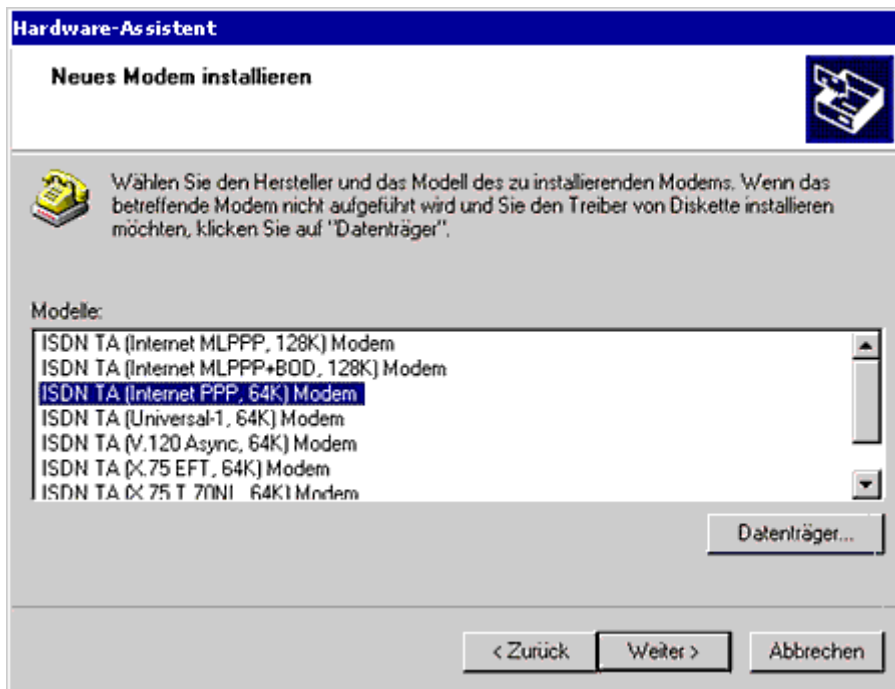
Hardware-Assistent

Neues Modem installieren

Wählen Sie den Hersteller und das Modell des zu installierenden Modems. Wenn das betreffende Modem nicht aufgeführt wird und Sie den Treiber von Diskette installieren möchten, klicken Sie auf "Datenträger".

Modelle:

ISDN TA (Internet MLPPP, 128K) Modem
ISDN TA (Internet MLPPP+BOD, 128K) Modem
ISDN TA (Internet PPP, 64K) Modem
ISDN TA (Universal-1, 64K) Modem
ISDN TA (V.120 Async, 64K) Modem
ISDN TA (X.75 EFT, 64K) Modem
ISDN TA (X.75 T.70NL, 64K) Modem

Datenträger...

< Zurück
Weiter >
Abbrechen